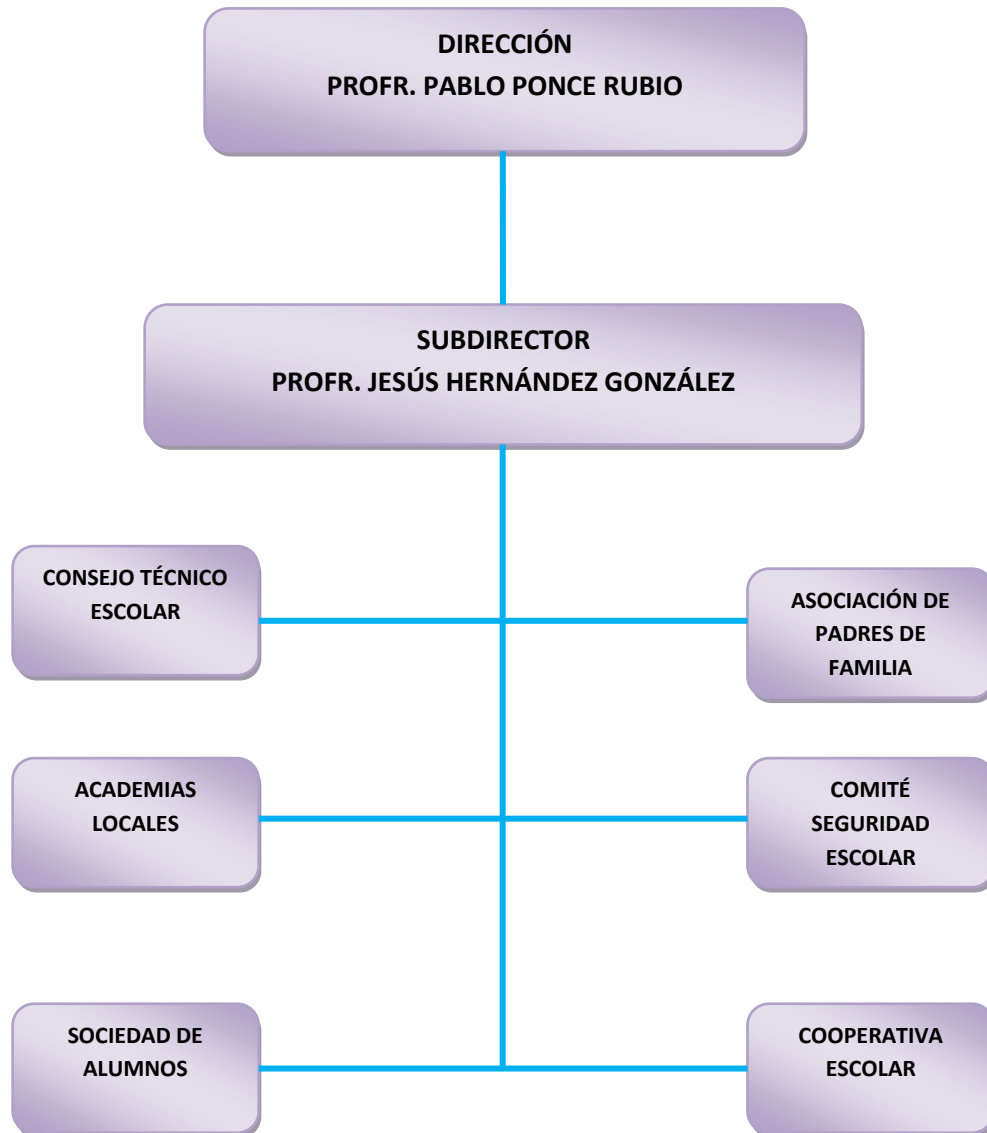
DIRECCIÓN
PROFR. PABLO PONCE RUBIO

SUBDIRECTOR
PROFR. JESÚS HERNÁNDEZ GONZÁLEZ

CONSEJO TÉCNICO ESCOLAR

ASOCIACIÓN DE PADRES DE FAMILIA

ACADEMIAS LOCALES

COMITÉ SEGURIDAD ESCOLAR

SOCIEDAD DE ALUMNOS

COOPERATIVA ESCOLAR